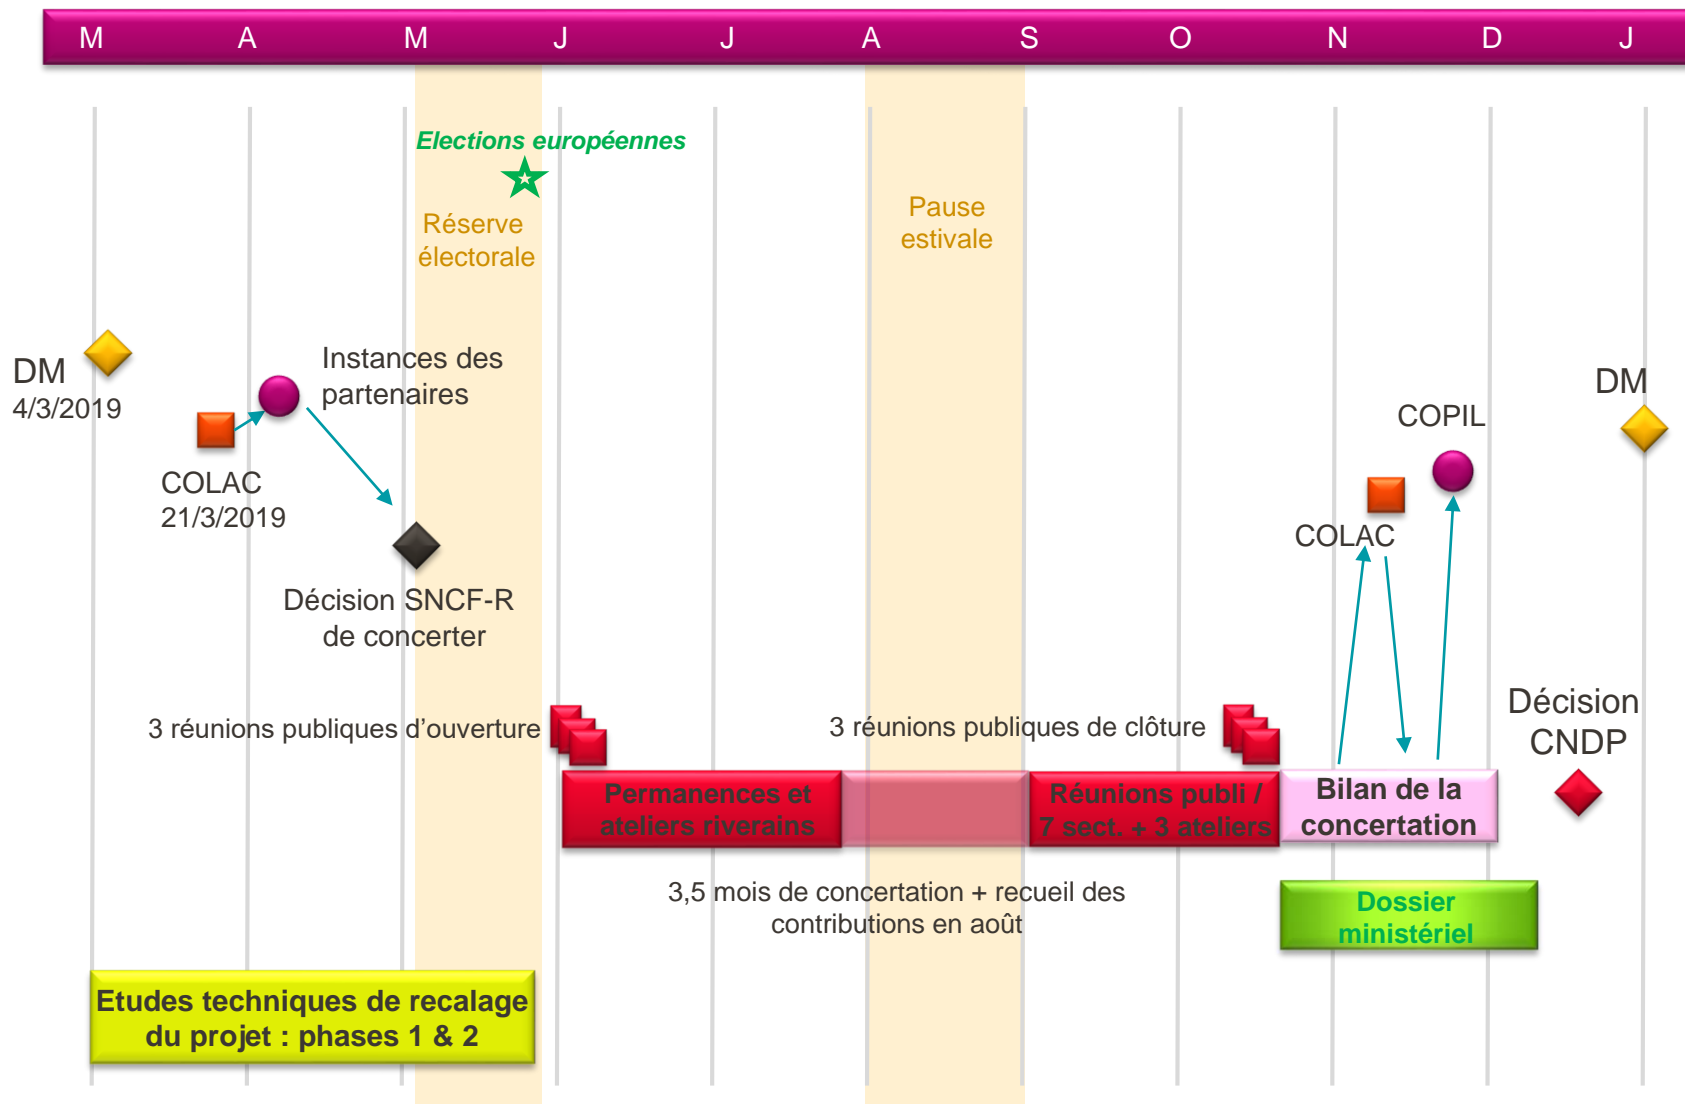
| M | A | M | J | J | A | S | O | N | D | J |
|---|---|---|---|---|---|---|---|---|---|---|

Elections européennes

Réserve électorale

Pause estivale

DM 4/3/2019

Instances des partenaires

COLAC 21/3/2019

Décision SNCF-R de concerter

COPIL

DM

COLAC

3 réunions publiques d'ouverture

3 réunions publiques de clôture

Décision CNDP

Permanences et ateliers riverains

Réunions publi / 7 sect. + 3 ateliers

Bilan de la concertation

3,5 mois de concertation + recueil des contributions en août

Dossier ministériel

Etudes techniques de recalage du projet : phases 1 & 2